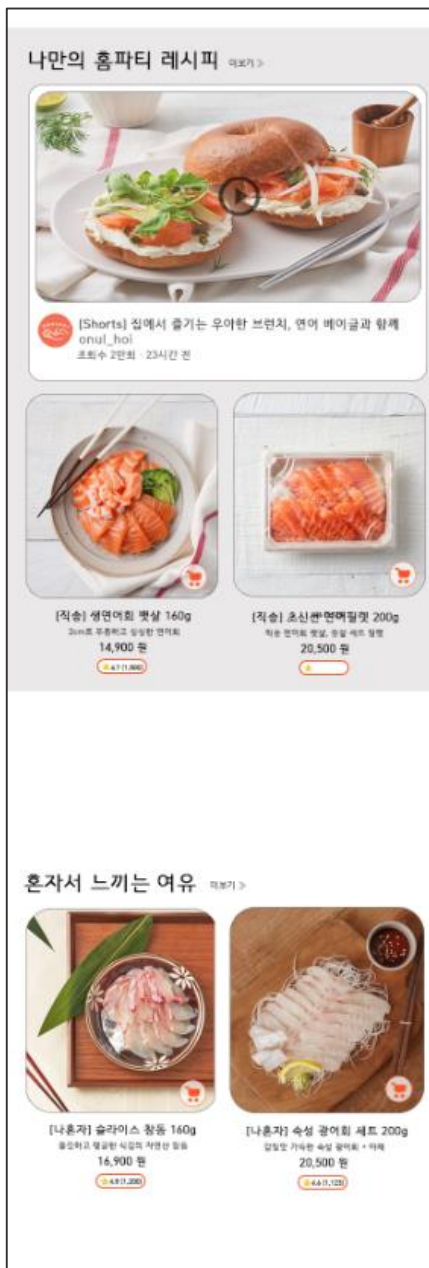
나만의 홈파티 레시피 더보기 >

[Shorts] 집에서 즐기는 우아한 브런치, 연어 베이글과 함께
onul_hoi
조회수 2만회 · 23시간 전

[직송] 생연어회 뱃살 160g
2cm로 두툼하고 싱싱한 연어회
14,900 원
4.7 (1,000)

[직송] 초신선 연어필렛 200g
직송 연어회 뱃살, 등살 세트 형태
20,500 원
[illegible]

혼자서 느끼는 여유 더보기 >

[나혼자] 슬라이스 참돔 160g
쫄깃하고 담백한 식감의 자연산 참돔
16,900 원
4.9 (1,200)

[나혼자] 숙성 광어회 세트 200g
감칠맛 가득한 숙성 광어회 + 야채
20,500 원
4.6 (1,125)